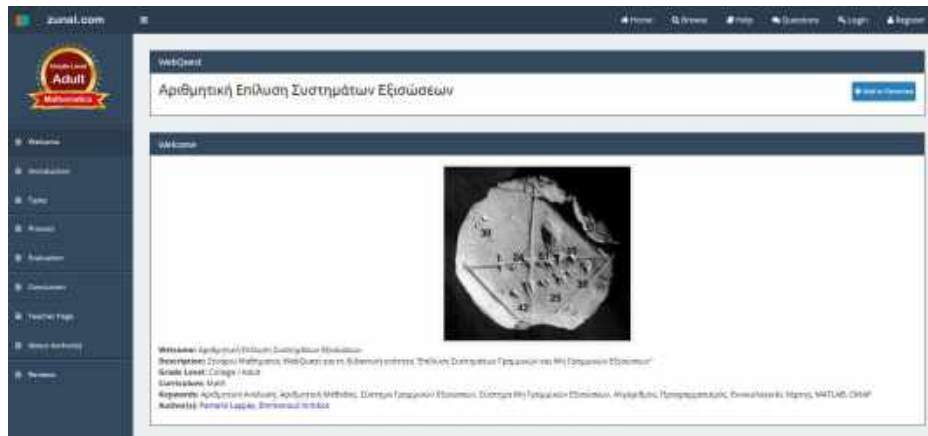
zunal.com

Home Browse Help Questions Login Register

Grade Level
Adult
Mathematics

Welcome
Introduction
Tasks
Process
Evaluation
Conclusion
Teacher Page
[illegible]
Reviews

WebQuest

Αριθμητική Επίλυση Συστημάτων Εξισώσεων

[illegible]

Welcome

30
1 24 51 10
42 25 35

Welcome: Αριθμητική Επίλυση Συστημάτων Εξισώσεων
Description: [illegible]
Grade Level: College / Adult
Curriculum: Math
Keywords: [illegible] MATLAB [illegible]
Author(s): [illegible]